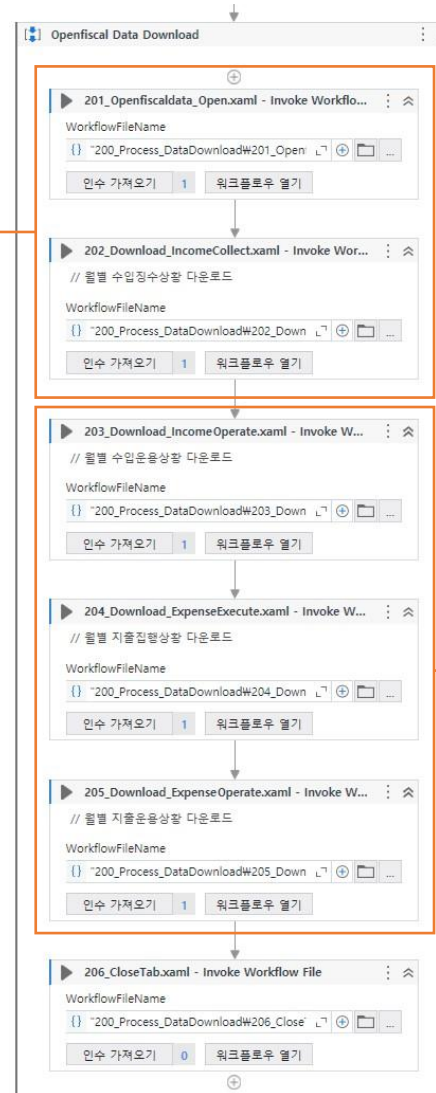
Openfiscal Data Download

201_Openfiscaldata_Open.xaml - Invoke Workflo...

WorkflowFileName

{} "200_Process_DataDownload₩201_Open

인수 가져오기 1 워크플로우 열기

202_Download_IncomeCollect.xaml - Invoke Wor...

// 월별 수입징수상황 다운로드

WorkflowFileName

{} "200_Process_DataDownload₩202_Down

인수 가져오기 1 워크플로우 열기

203_Download_IncomeOperate.xaml - Invoke W...

// 월별 수입운용상황 다운로드

WorkflowFileName

{} "200_Process_DataDownload₩203_Down

인수 가져오기 1 워크플로우 열기

204_Download_ExpenseExecute.xaml - Invoke W...

// 월별 지출집행상황 다운로드

WorkflowFileName

{} "200_Process_DataDownload₩204_Down

인수 가져오기 1 워크플로우 열기

205_Download_ExpenseOperate.xaml - Invoke W...

// 월별 지출운용상황 다운로드

WorkflowFileName

{} "200_Process_DataDownload₩205_Down

인수 가져오기 1 워크플로우 열기

206_CloseTab.xaml - Invoke Workflow File

WorkflowFileName

{} "200_Process_DataDownload₩206_Close

인수 가져오기 0 워크플로우 열기